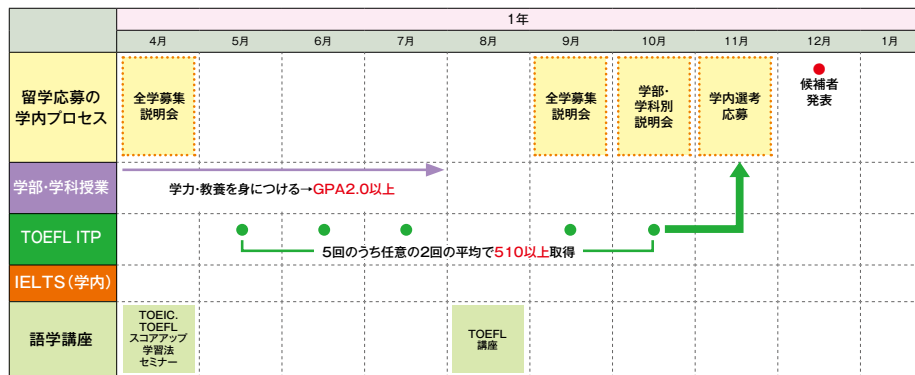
| | 1年 | | | | | | | | | |
|---|---|---|---|---|---|---|---|---|---|---|
| | 4月 | 5月 | 6月 | 7月 | 8月 | 9月 | 10月 | 11月 | 12月 | 1月 |
| 留学応募の学内プロセス | 全学募集説明会 | | | | | 全学募集説明会 | 学部・学科別説明会 | 学内選考応募 | 候補者発表 | |
| 学部・学科授業 | 学力・教養を身につける→GPA2.0以上 | | | | | | | | | |
| TOEFL ITP | | 5回のうち任意の2回の平均で510以上取得 | | | | | | | | |
| IELTS(学内) | | | | | | | | | | |
| 語学講座 | TOEIC. TOEFL スコアアップ学習法セミナー | | | | TOEFL講座 | | | | | |